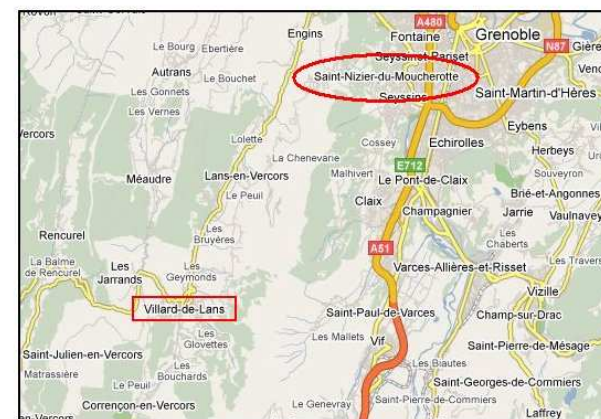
Le Bourg Ebertière
Engins
Fontaine
A480
Grenoble
N87
Seyssinet-Pariset
Saint-Nizier-du-Moucherotte
Seyssins
Saint-Martin-d'Hères
Autrans
Le Bouchet
Les Gonnets
Les Vernes
Vercors
Lolette
Cossey
Echirolles
Eybens
Herbeys
La Chenevarie
E712
Méaudre
Lans-en-Vercors
Malhivert
Le Pont-de-Claix
Souveyron
Le Peuil
Brié-et-Angonnes
Claix
Champagnier
Jarrie
Vaulnavey
Rencurel
Les Bruyères
Les Chaberts
A51
La Balme de Rencurel
Les Jarrands
Les Geymonds
Varces-Allières-et-Risset
Les Travers
Vizille
Villard-de-Lans
Saint-Paul-de-Varces
Champ-sur-Drac
Les Mallets
Vif
Les Glovettes
Saint-Pierre-de-Mésage
Saint-Julien-en-Vercors
Matrassière
Les Bouchards
Le Peuil
Les Blautes
Saint-Georges-de-Commiers
Saint-Pierre-de-Commiers
Corrençon-en-Vercors
Le Genevray
Laffrey
Vercors